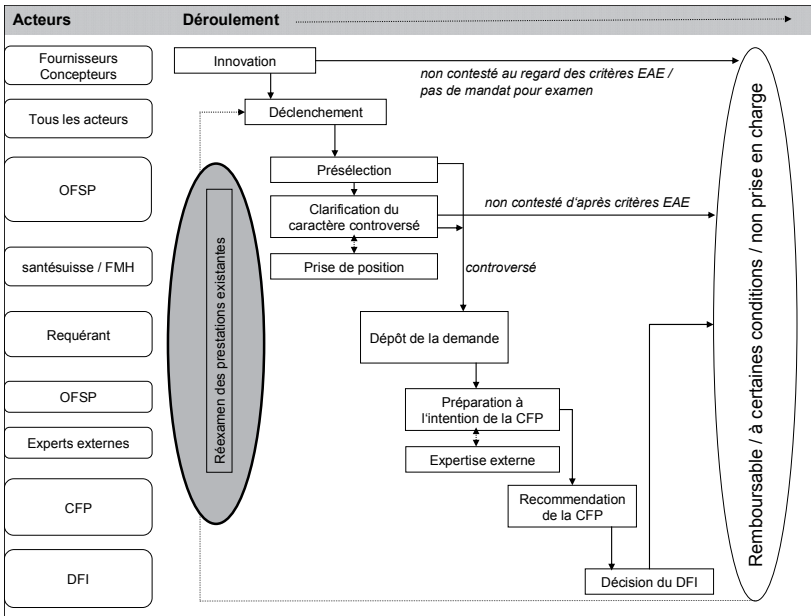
Acteurs

Déroulement

Fournisseurs Concepteurs

Tous les acteurs

OFSP

santésuisse / FMH

Requérant

OFSP

Experts externes

CFP

DFI

Innovation

non contesté au regard des critères EAE / pas de mandat pour examen

Déclenchement

Présélection

Clarification du caractère controversé

non contesté d'après critères EAE

Prise de position

controversé

Réexamen des prestations existantes

Dépôt de la demande

Préparation à l'intention de la CFP

Expertise externe

Recommendation de la CFP

Décision du DFI

Remboursable / à certaines conditions / non prise en charge